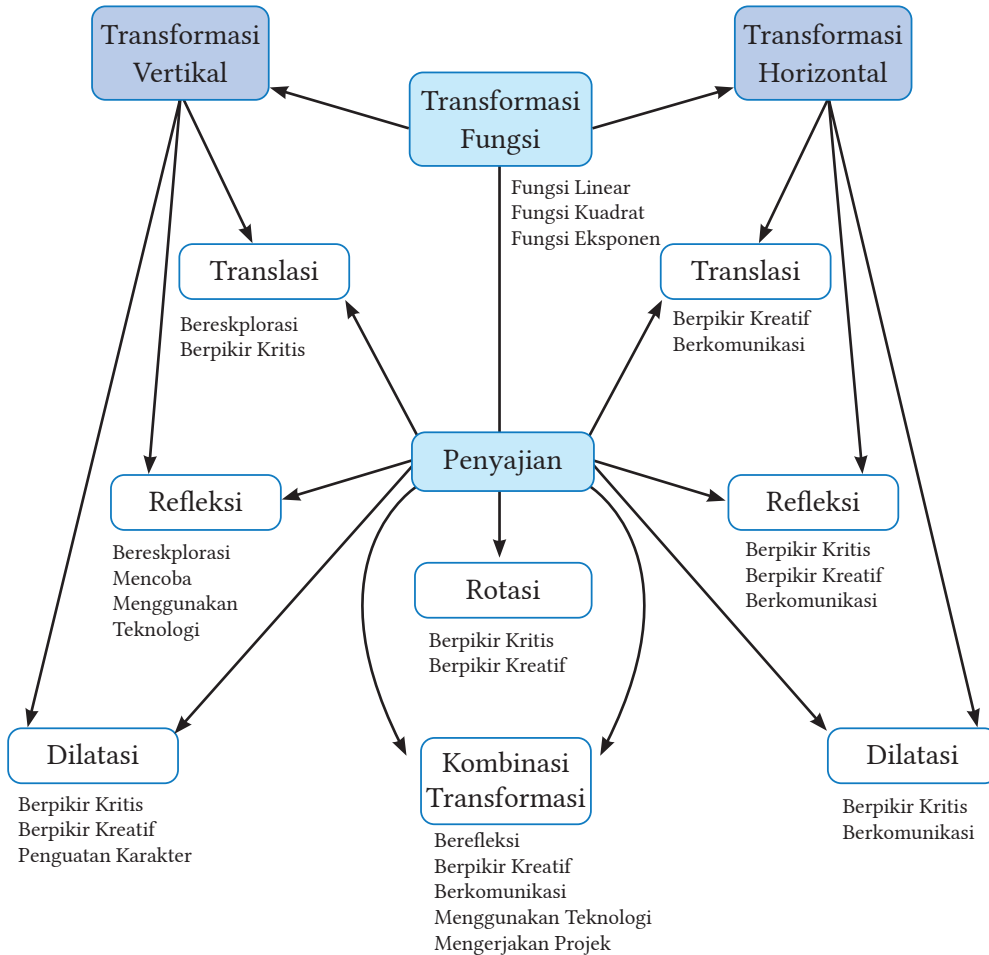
Transformasi Vertikal

Transformasi Fungsi

Transformasi Horizontal

Fungsi Linear
Fungsi Kuadrat
Fungsi Eksponen

Translasi

Bereskplorasi
Berpikir Kritis

Translasi

Berpikir Kreatif
Berkomunikasi

Penyajian

Refleksi

Bereskplorasi
Mencoba
Menggunakan
Teknologi

Rotasi

Berpikir Kritis
Berpikir Kreatif

Refleksi

Berpikir Kritis
Berpikir Kreatif
Berkomunikasi

Dilatasi

Berpikir Kritis
Berpikir Kreatif
Penguatan Karakter

Kombinasi Transformasi

Berefleksi
Berpikir Kreatif
Berkomunikasi
Menggunakan Teknologi
Mengerjakan Projek

Dilatasi

Berpikir Kritis
Berkomunikasi